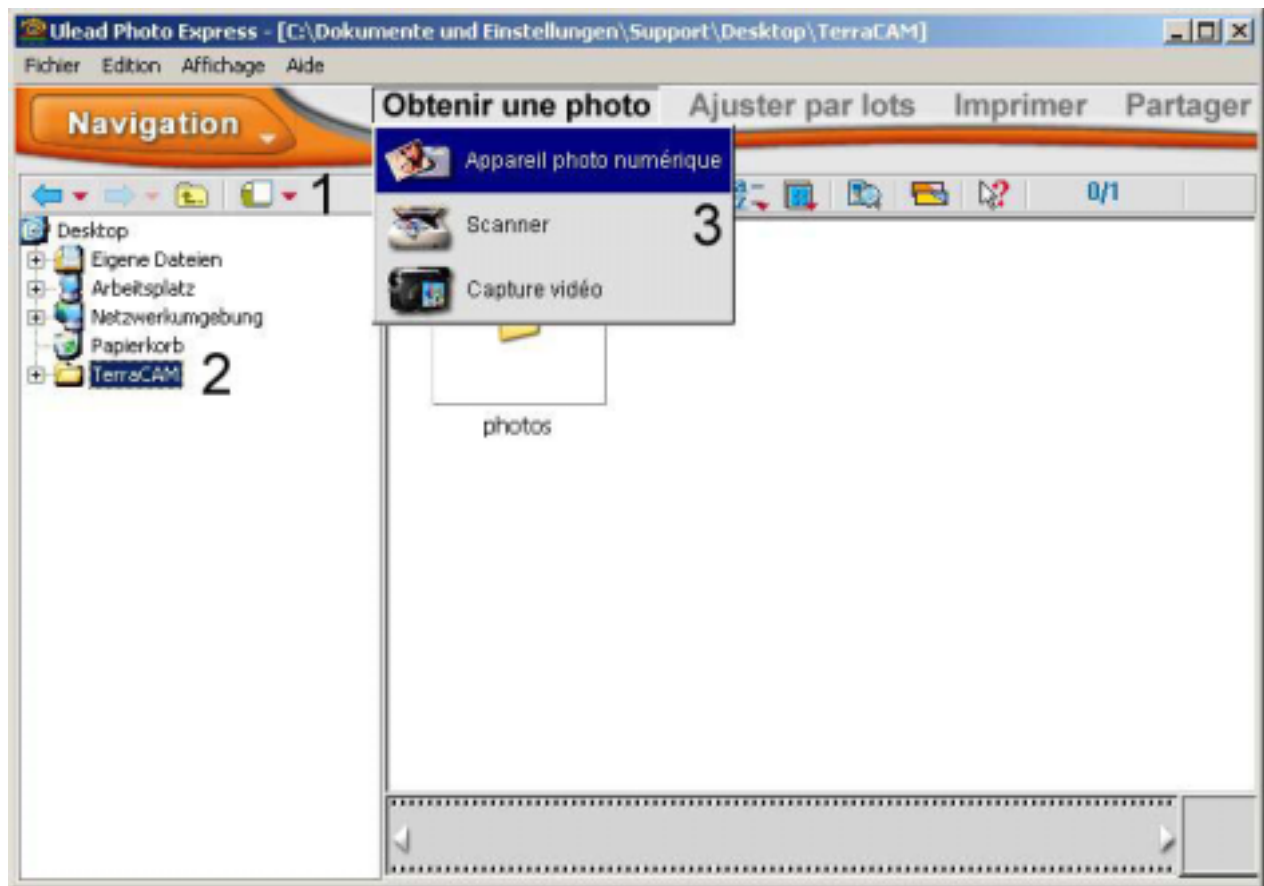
Ulead Photo Express - [C:\Dokumente und Einstellungen\Support\Desktop\TerraCAM]

Fichier Edition Affichage Aide

Navigation

Obtenir une photo Ajuster par lots Imprimer Partager

Appareil photo numérique

Scanner

Capture vidéo

1

2

3

0/1

Desktop
Eigene Dateien
Arbeitsplatz
Netzwerkumgebung
Papierkorb
TerraCAM

photos